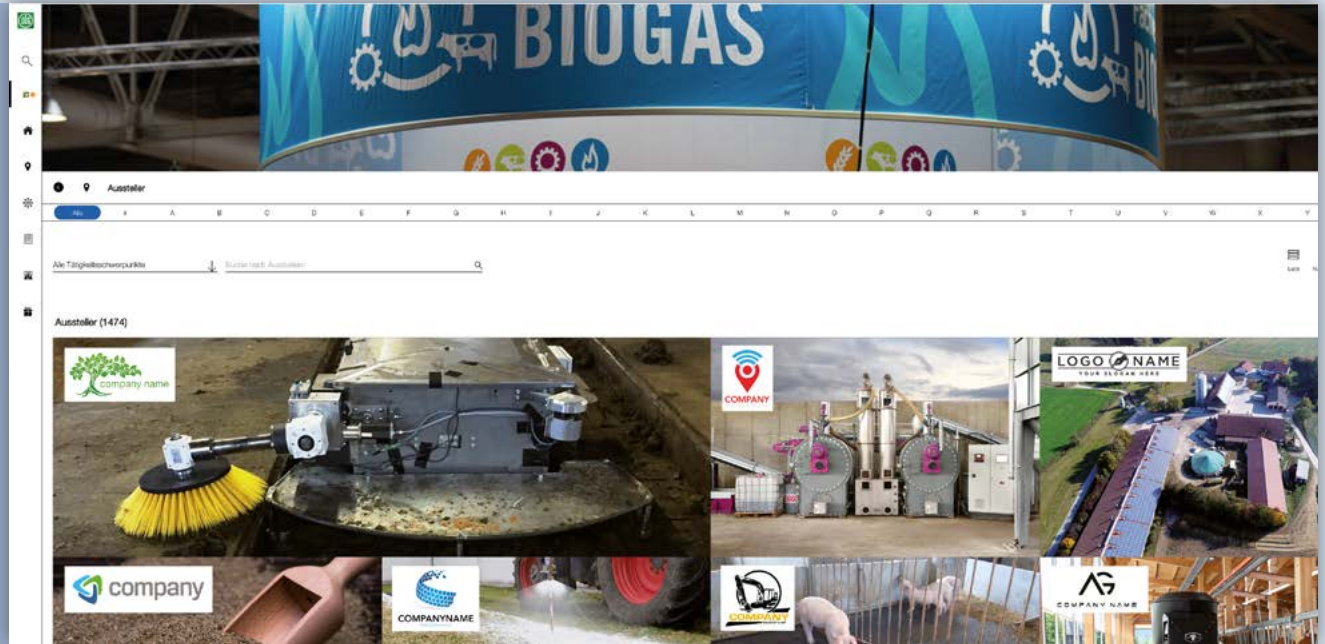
BIOGAS

Aussteller

Alle # A B C D E F G H I J K L M N O P Q R S T U V W X Y

Alle Tätigkeitsschwerpunkte

Suche nach Aussteller

Liste

Aussteller (1474)

company name

COMPANY

LOGO NAME
YOUR SLOGAN HERE

company

COMPANYNAME

COMPANY

AG
COMPANY NAME